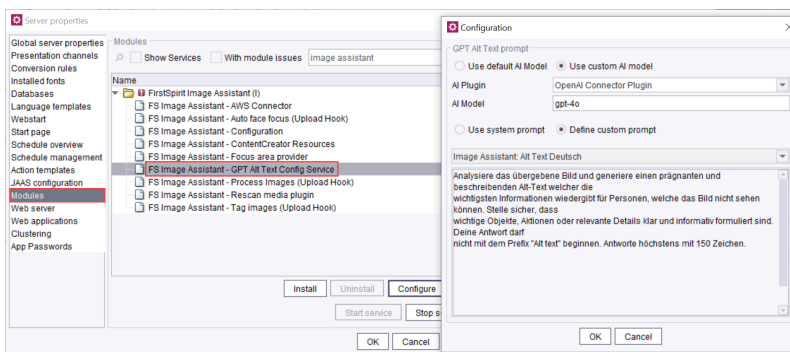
Server properties

Global server properties
Presentation channels
Conversion rules
Installed fonts
Databases
Language templates
Webstart
Start page
Schedule overview
Schedule management
Action templates
JAAS configuration
Modules
Web server
Web applications
Clustering
App Passwords

Modules
Show Services
With module issues
image assistant

Name
FirstSpirit Image Assistant (I)
FS Image Assistant - AWS Connector
FS Image Assistant - Auto face focus (Upload Hook)
FS Image Assistant - Configuration
FS Image Assistant - ContentCreator Resources
FS Image Assistant - Focus area provider
FS Image Assistant - GPT Alt Text Config Service
FS Image Assistant - Process Images (Upload Hook)
FS Image Assistant - Rescan media plugin
FS Image Assistant - Tag images (Upload Hook)

Install
Uninstall
Configure
Start service
Stop s

OK
Cancel

Configuration

GPT Alt Text prompt
Use default AI Model
Use custom AI model
AI Plugin
OpenAI Connector Plugin
AI Model
gpt-4o
Use system prompt
Define custom prompt
Image Assistant: Alt Text Deutsch

Analysiere das übergebene Bild und generiere einen prägnanten und beschreibenden Alt-Text welcher die
wichtigsten Informationen wiedergibt für Personen, welche das Bild nicht sehen können. Stelle sicher, dass
wichtige Objekte, Aktionen oder relevante Details klar und informativ formuliert sind. Deine Antwort darf
nicht mit dem Prefix "Alt text" beginnen. Antworte höchstens mit 150 Zeichen.

OK
Cancel